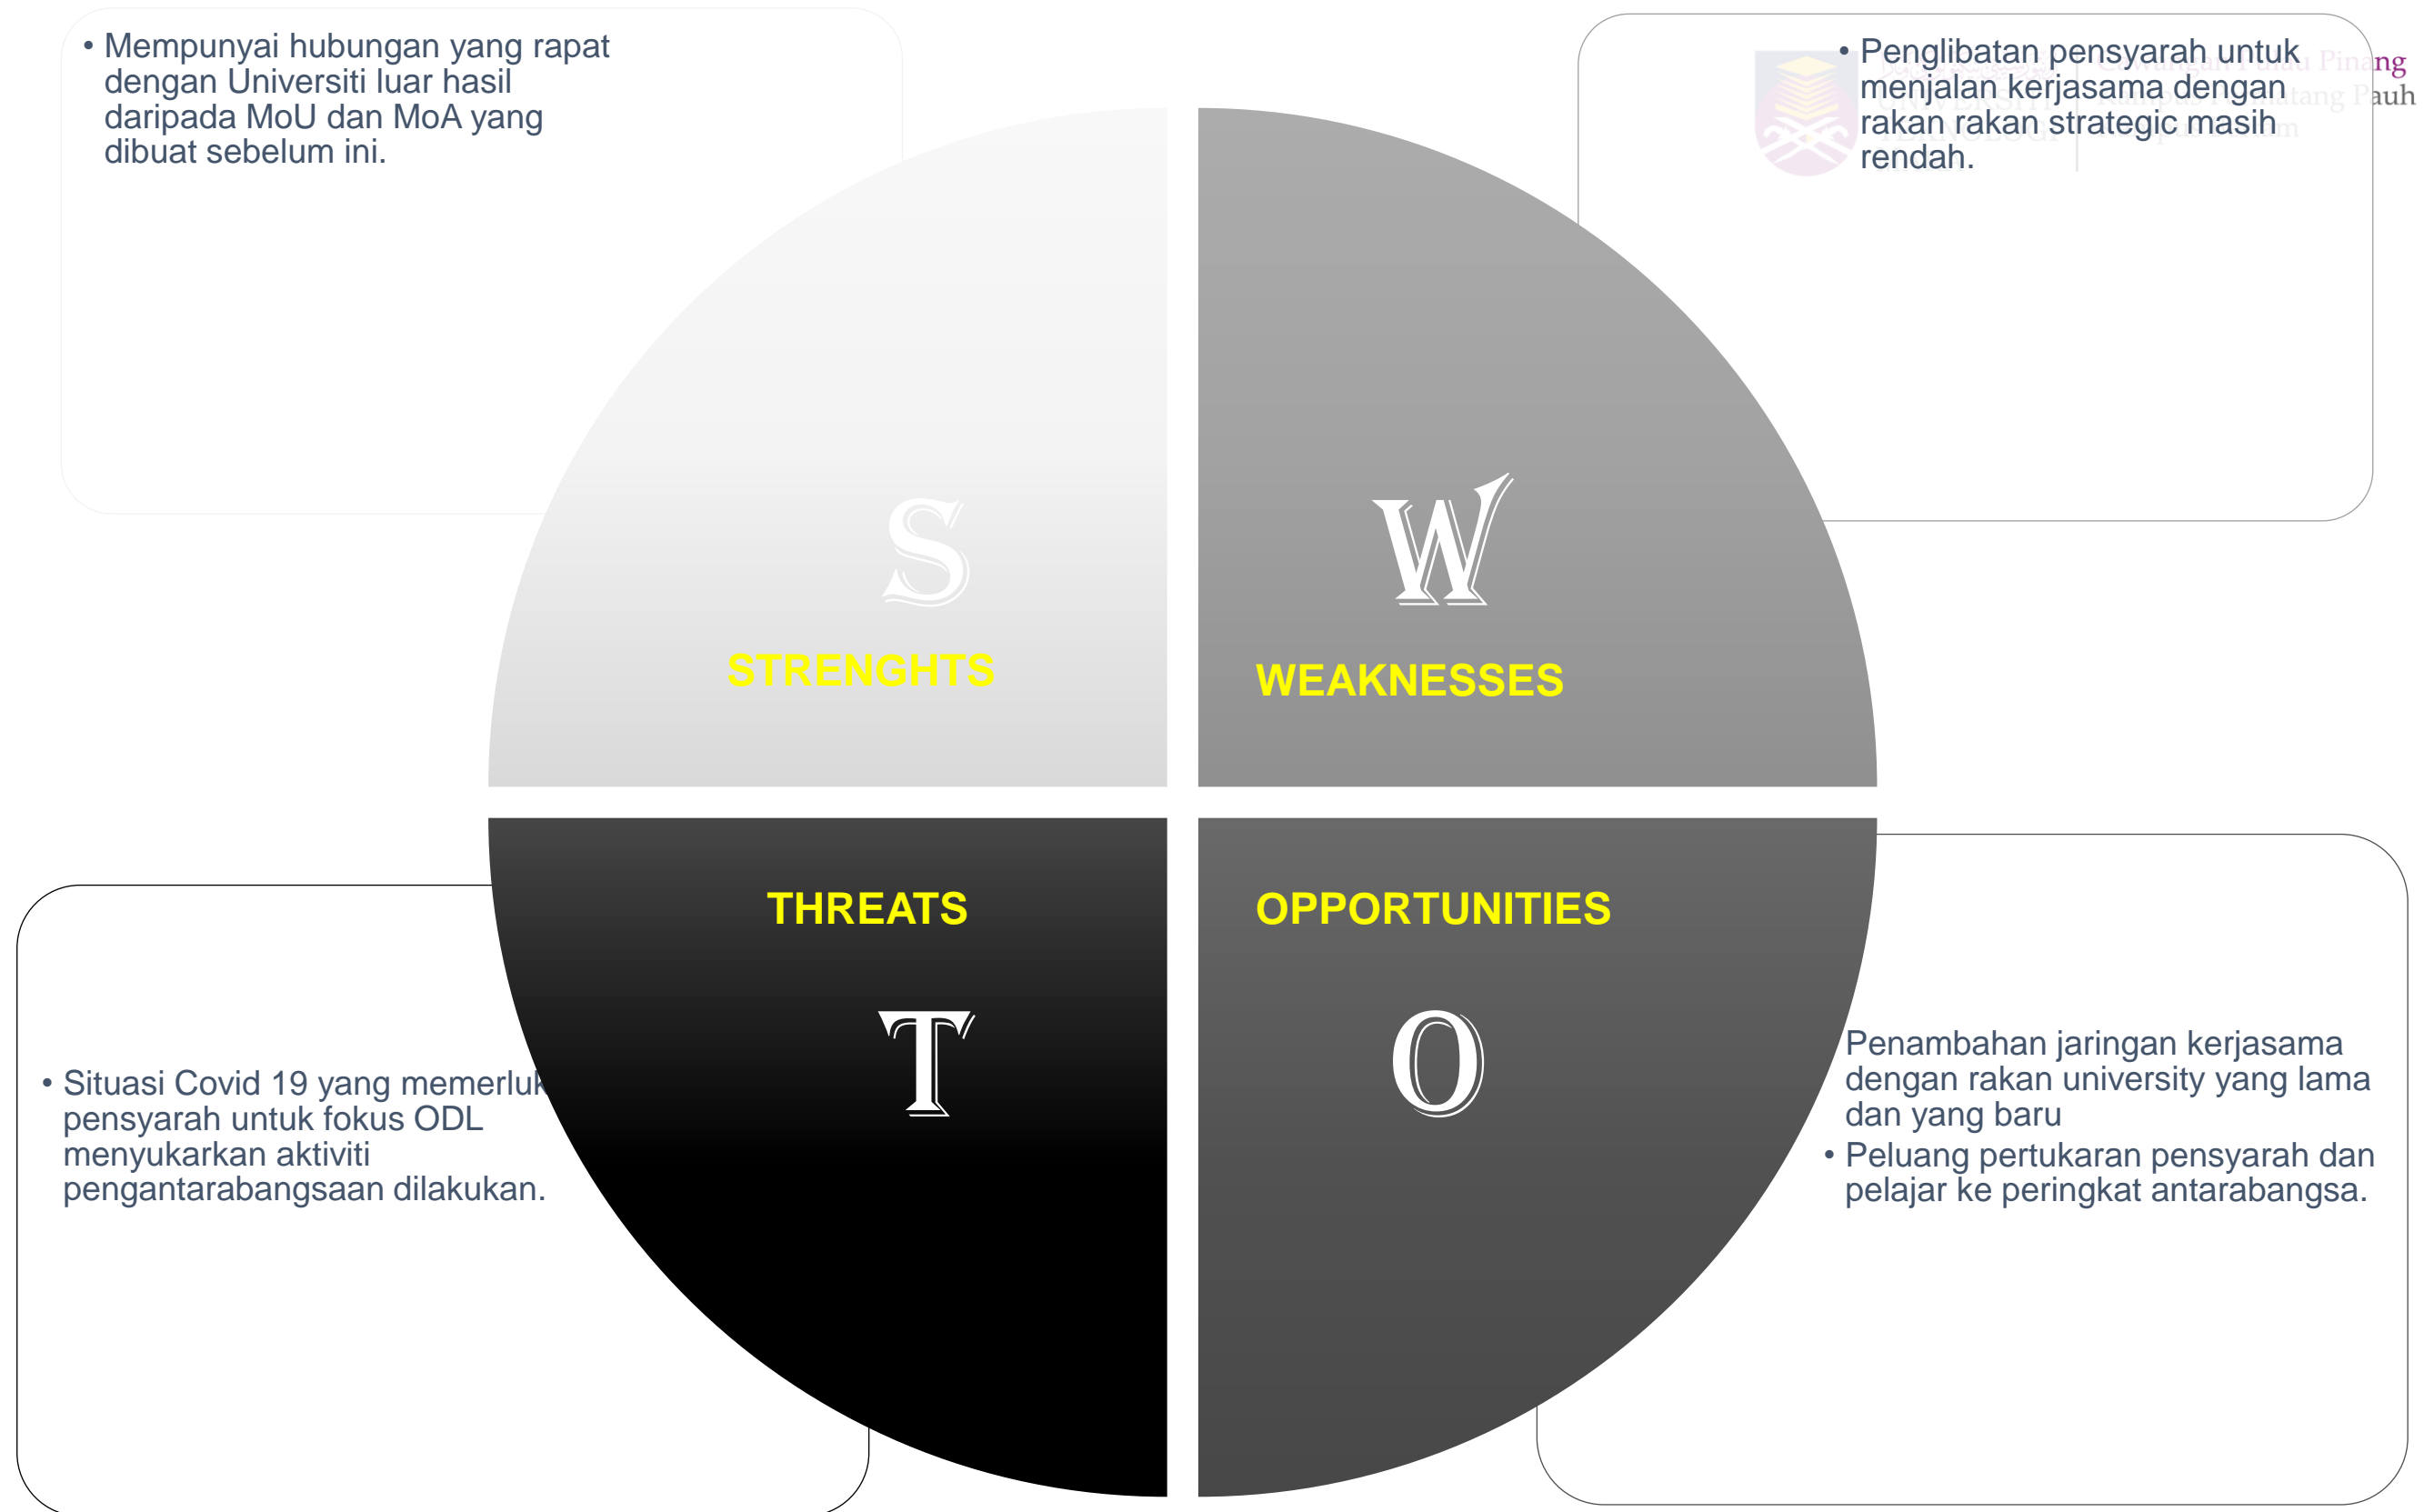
• Mempunyai hubungan yang rapat dengan Universiti luar hasil daripada MoU dan MoA yang dibuat sebelum ini.

• Penglibatan pensyarah untuk menjalan kerjasama dengan rakan rakan strategic masih rendah.

S

STRENGHTS

W

WEAKNESSES

THREATS

T

OPPORTUNITIES

O

• Situasi Covid 19 yang memerluk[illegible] pensyarah untuk fokus ODL menyukarkan aktiviti pengantarabangsaan dilakukan.

Penambahan jaringan kerjasama dengan rakan university yang lama dan yang baru

• Peluang pertukaran pensyarah dan pelajar ke peringkat antarabangsa.